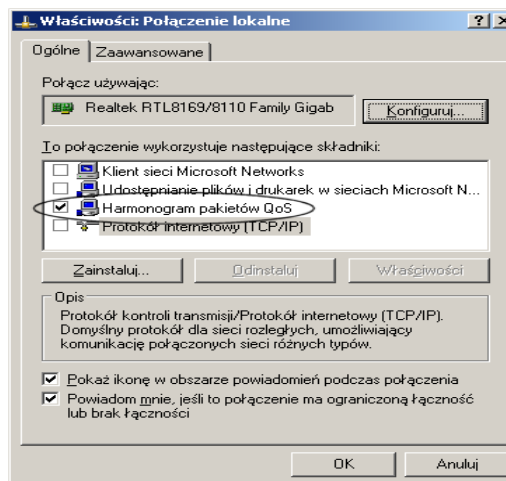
Właściwości: Połączenie lokalne ? ×

Ogólne | Zaawansowane

Połącz używając:

Realtek RTL8169/8110 Family Gigab | Konfiguruj...

To połączenie wykorzystuje następujące składniki:

Klient sieci Microsoft Networks
Udostępnianie plików i drukarek w sieciach Microsoft N...
Harmonogram pakietów QoS
Protokół internetowy (TCP/IP)

Zainstaluj... | Odinstaluj | Właściwości

Opis
Protokół kontroli transmisji/Protokół internetowy (TCP/IP). Domyślny protokół dla sieci rozległych, umożliwiający komunikację połączonych sieci różnych typów.

Pokaż ikonę w obszarze powiadomień podczas połączenia
Powiadom mnie, jeśli to połączenie ma ograniczoną łączność lub brak łączności

OK | Anuluj